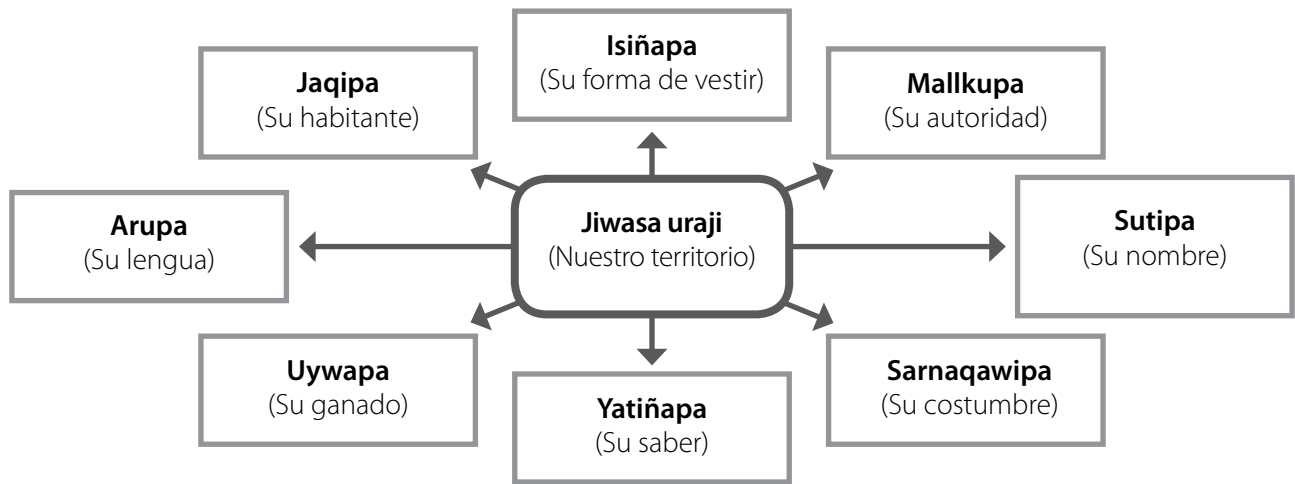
**Isiñapa**
(Su forma de vestir)

**Jaqipa**
(Su habitante)

**Mallkupa**
(Su autoridad)

**Arupa**
(Su lengua)

**Jiwasa uraji**
(Nuestro territorio)

**Sutipa**
(Su nombre)

**Uywapa**
(Su ganado)

**Yatiñapa**
(Su saber)

**Sarnaqawipa**
(Su costumbre)